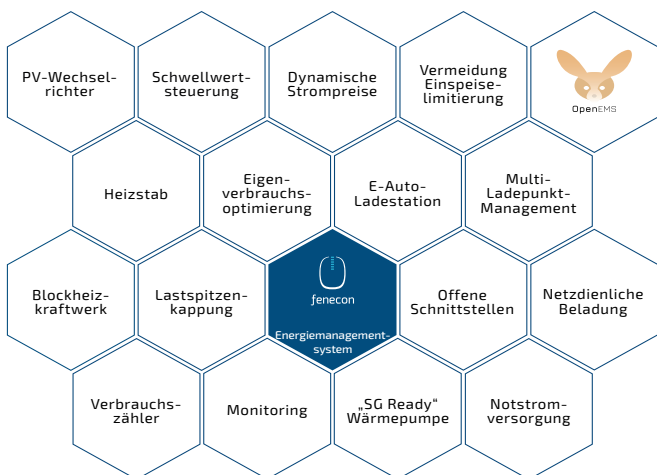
PV-Wechselrichter

Schwellwertsteuerung

Dynamische Strompreise

Vermeidung Einspeiselimitierung

OpenEMS

Heizstab

Eigenverbrauchsoptimierung

E-Auto-Ladestation

Multi-Ladepunkt-Management

Blockheizkraftwerk

Lastspitzenkappung

fenecon

Energiemanagementsystem

Offene Schnittstellen

Netzdienliche Beladung

Verbrauchszähler

Monitoring

„SG Ready“ Wärmepumpe

Notstromversorgung